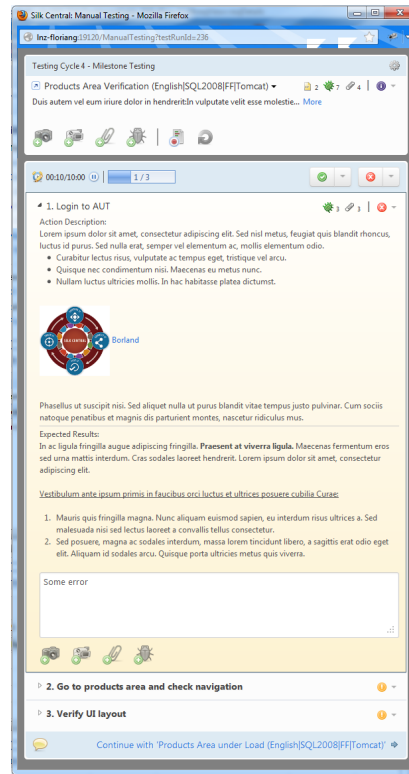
Silk Central: Manual Testing - Mozilla Firefox

lnz-floriang:19120/ManualTesting?testRunId=236

Testing Cycle 4 - Milestone Testing

Products Area Verification (English|SQL2008|FF|Tomcat) 2 7 4

Duis autem vel eum iriure dolor in hendrerit:In vulputate velit esse molestie... More

00:10/10:00 1 / 3

1. Login to AUT 3 3

Action Description:

Lorem ipsum dolor sit amet, consectetur adipiscing elit. Sed nisl metus, feugiat quis blandit rhoncus, luctus id purus. Sed nulla erat, semper vel elementum ac, mollis elementum odio.

- Curabitur lectus risus, vulputate ac tempus eget, tristique vel arcu.
- Quisque nec condimentum nisi. Maecenas eu metus nunc.
- Nullam luctus ultricies mollis. In hac habitasse platea dictumst.

SILK CENTRAL

Borland

Phasellus ut suscipit nisi. Sed aliquet nulla ut purus blandit vitae tempus justo pulvinar. Cum sociis natoque penatibus et magnis dis parturient montes, nascetur ridiculus mus.

Expected Results:

In ac ligula fringilla augue adipiscing fringilla. **Praesent at viverra ligula.** Maecenas fermentum eros sed urna mattis interdum. Cras sodales laoreet hendrerit. Lorem ipsum dolor sit amet, consectetur adipiscing elit.

Vestibulum ante ipsum primis in faucibus orci luctus et ultrices posuere cubilia Curae;

1. Mauris quis fringilla magna. Nunc aliquam euismod sapien, eu interdum risus ultrices a. Sed malesuada nisi sed lectus laoreet a convallis tellus consectetur.
2. Sed posuere, magna ac sodales interdum, massa lorem tincidunt libero, a sagittis erat odio eget elit. Aliquam id sodales arcu. Quisque porta ultricies metus quis viverra.

Some error

2. Go to products area and check navigation

3. Verify UI layout

Continue with 'Products Area under Load (English|SQL2008|FF|Tomcat)'